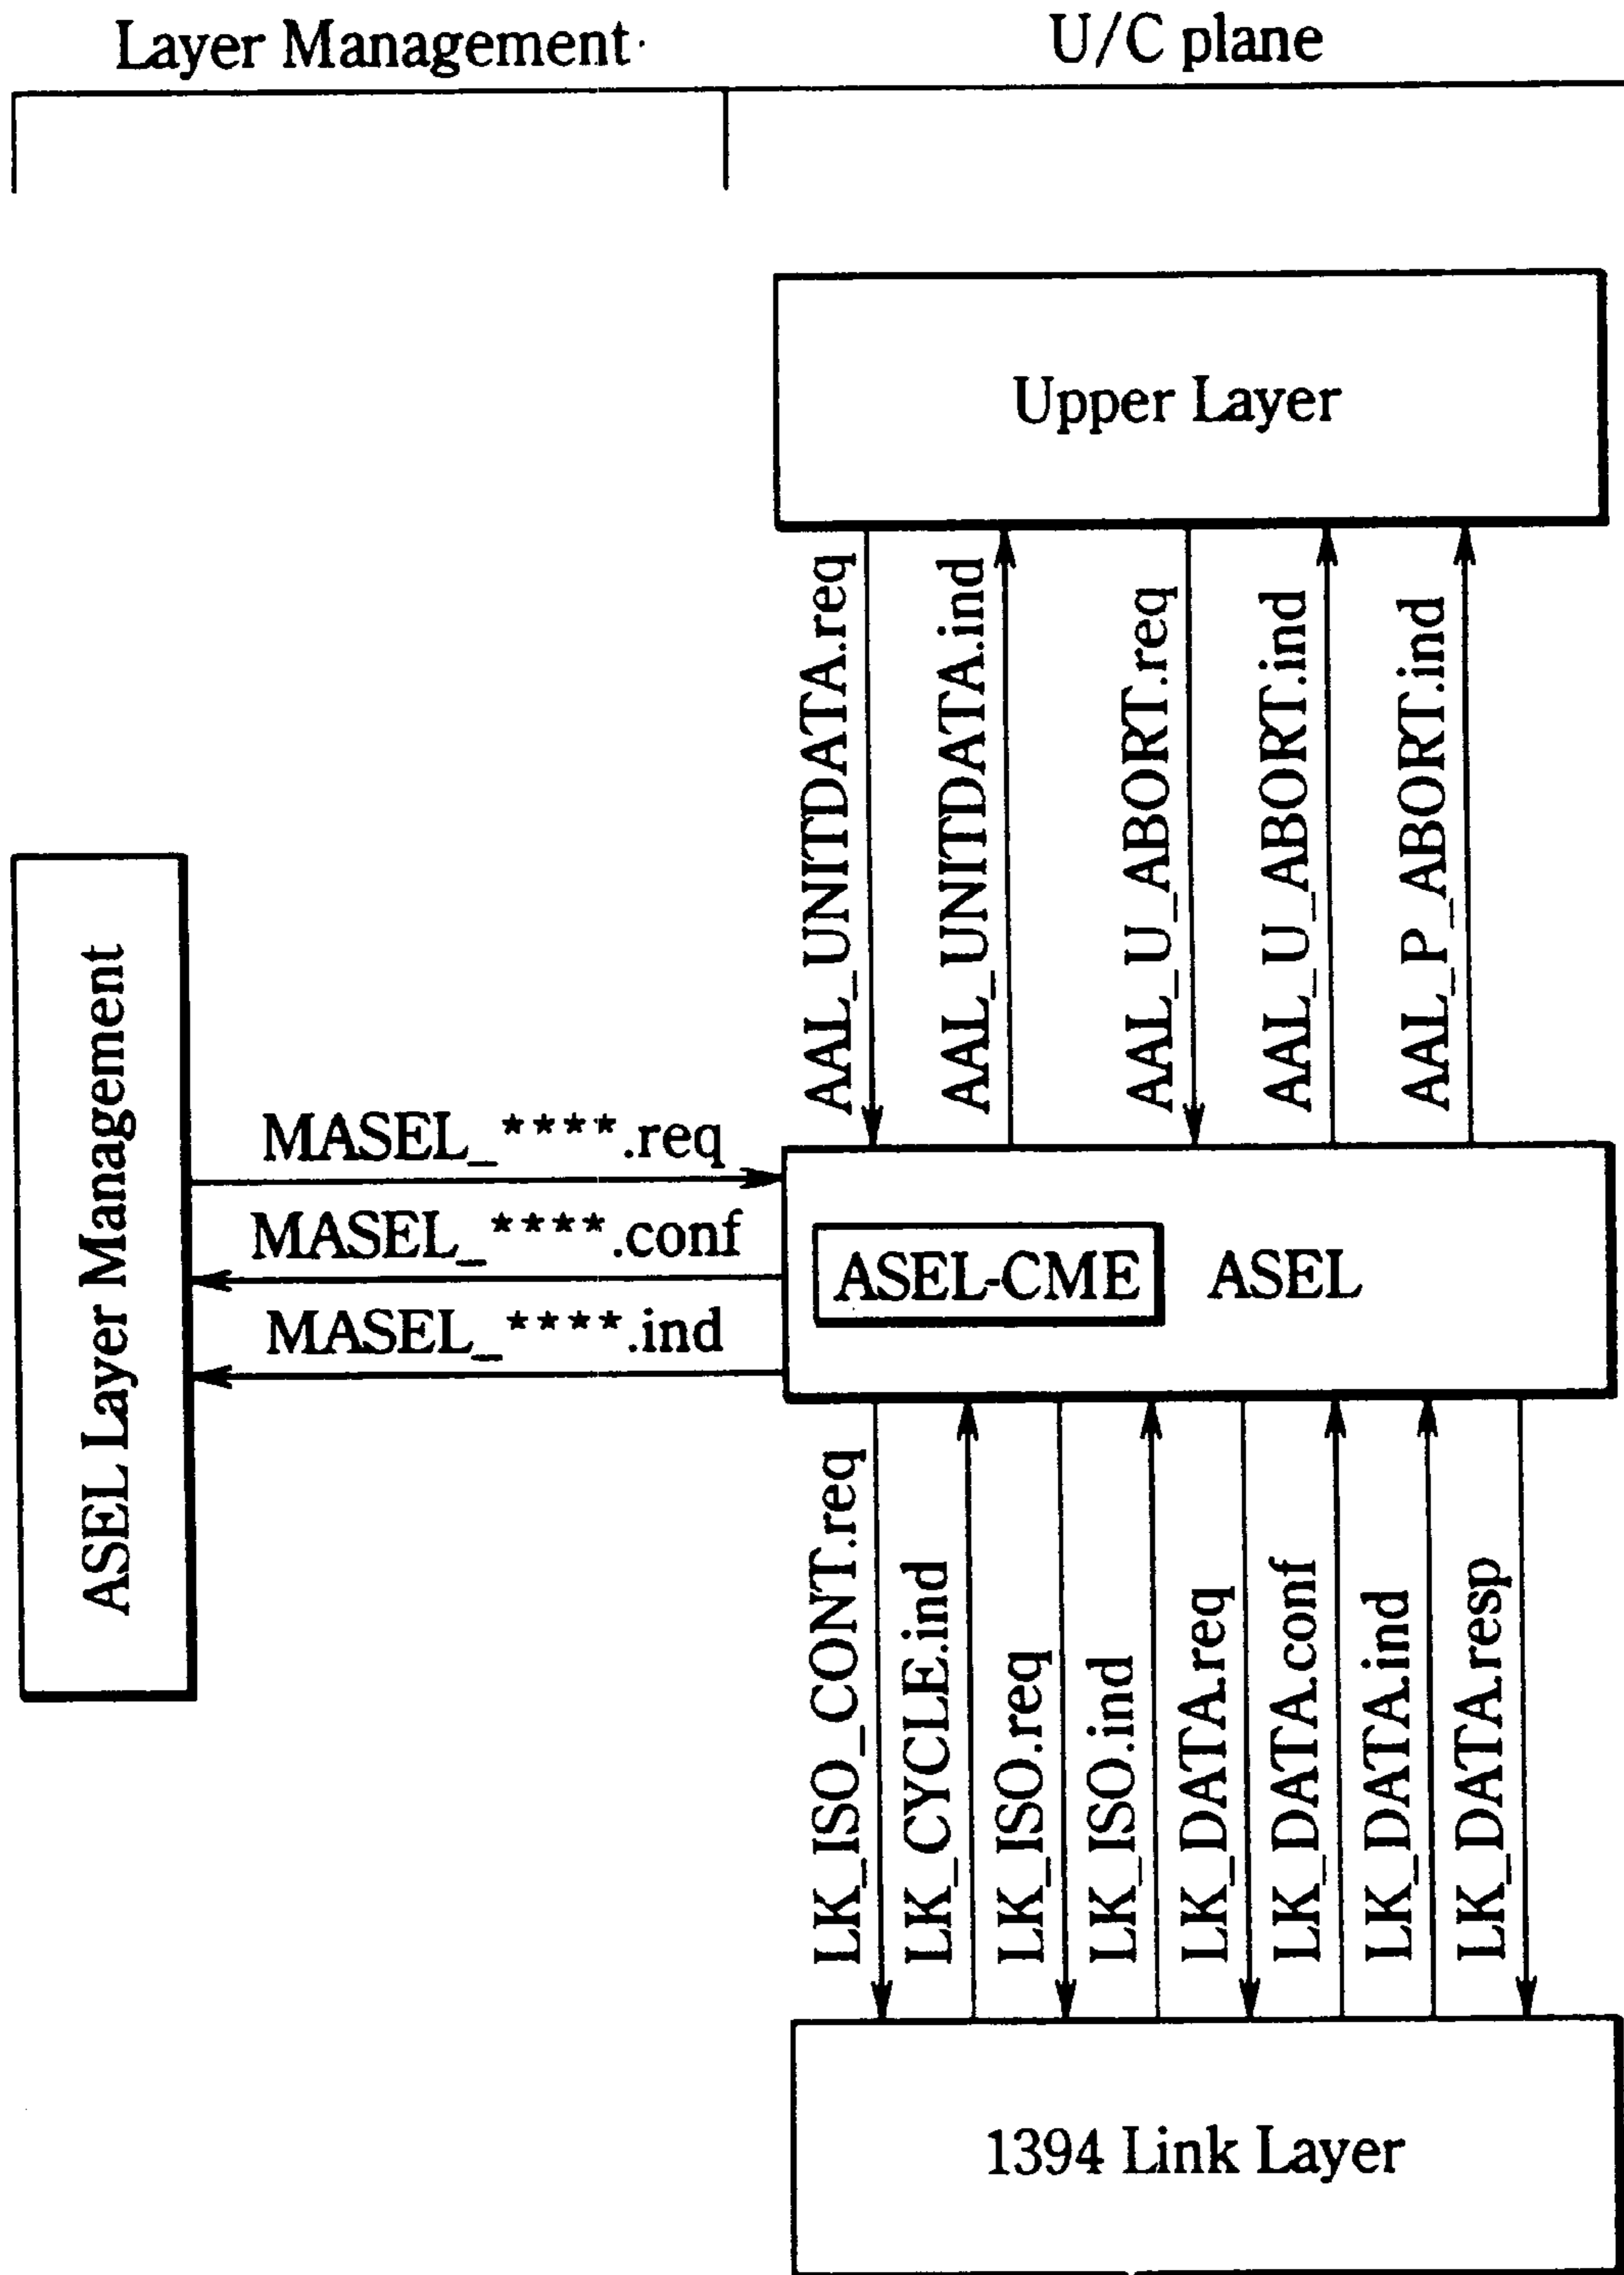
Layer Management

U/C plane

Upper Layer

AAL_UNITDATA.req

AAL_UNITDATA.ind

AAL_U_ABORT.req

AAL_U_ABORT.ind

AAL_P_ABORT.ind

ASEL Layer Management

MASEL_****.req

MASEL_****.conf

MASEL_****.ind

ASEL-CME

ASEL

LK_ISO_CONT.req

LK_CYCLE.ind

LK_ISO.req

LK_ISO.ind

LK_DATA.req

LK_DATA.conf

LK_DATA.ind

LK_DATA.resp

1394 Link Layer